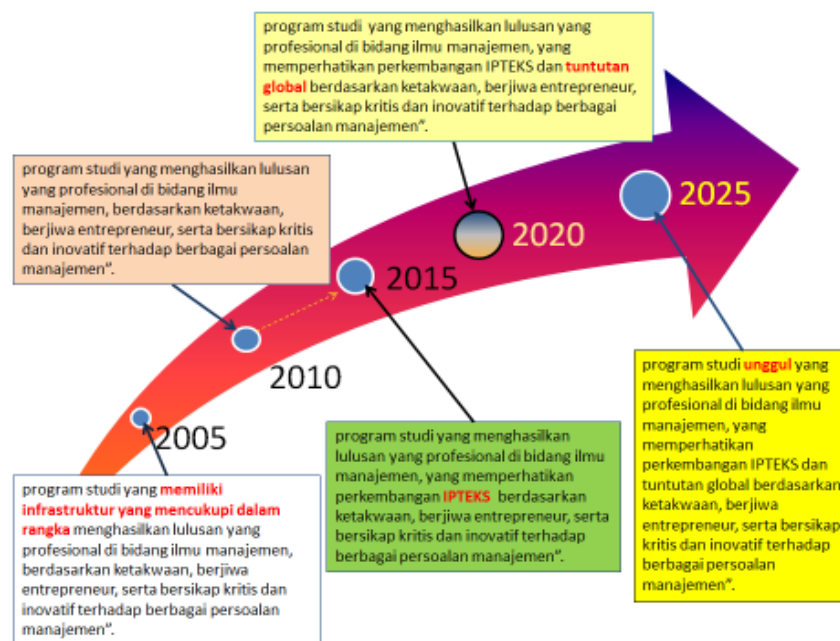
program studi yang menghasilkan lulusan yang profesional di bidang ilmu manajemen, yang memperhatikan perkembangan IPTEKS dan tuntutan global berdasarkan ketakwaan, berjiwa entrepreneur, serta bersikap kritis dan inovatif terhadap berbagai persoalan manajemen".

program studi yang menghasilkan lulusan yang profesional di bidang ilmu manajemen, berdasarkan ketakwaan, berjiwa entrepreneur, serta bersikap kritis dan inovatif terhadap berbagai persoalan manajemen".

2025

2020

2015

2010

2005

program studi unggul yang menghasilkan lulusan yang profesional di bidang ilmu manajemen, yang memperhatikan perkembangan IPTEKS dan tuntutan global berdasarkan ketakwaan, berjiwa entrepreneur, serta bersikap kritis dan inovatif terhadap berbagai persoalan manajemen".

program studi yang menghasilkan lulusan yang profesional di bidang ilmu manajemen, yang memperhatikan perkembangan IPTEKS berdasarkan ketakwaan, berjiwa entrepreneur, serta bersikap kritis dan inovatif terhadap berbagai persoalan manajemen".

program studi yang memiliki infrastruktur yang mencukupi dalam rangka menghasilkan lulusan yang profesional di bidang ilmu manajemen, berdasarkan ketakwaan, berjiwa entrepreneur, serta bersikap kritis dan inovatif terhadap berbagai persoalan manajemen".